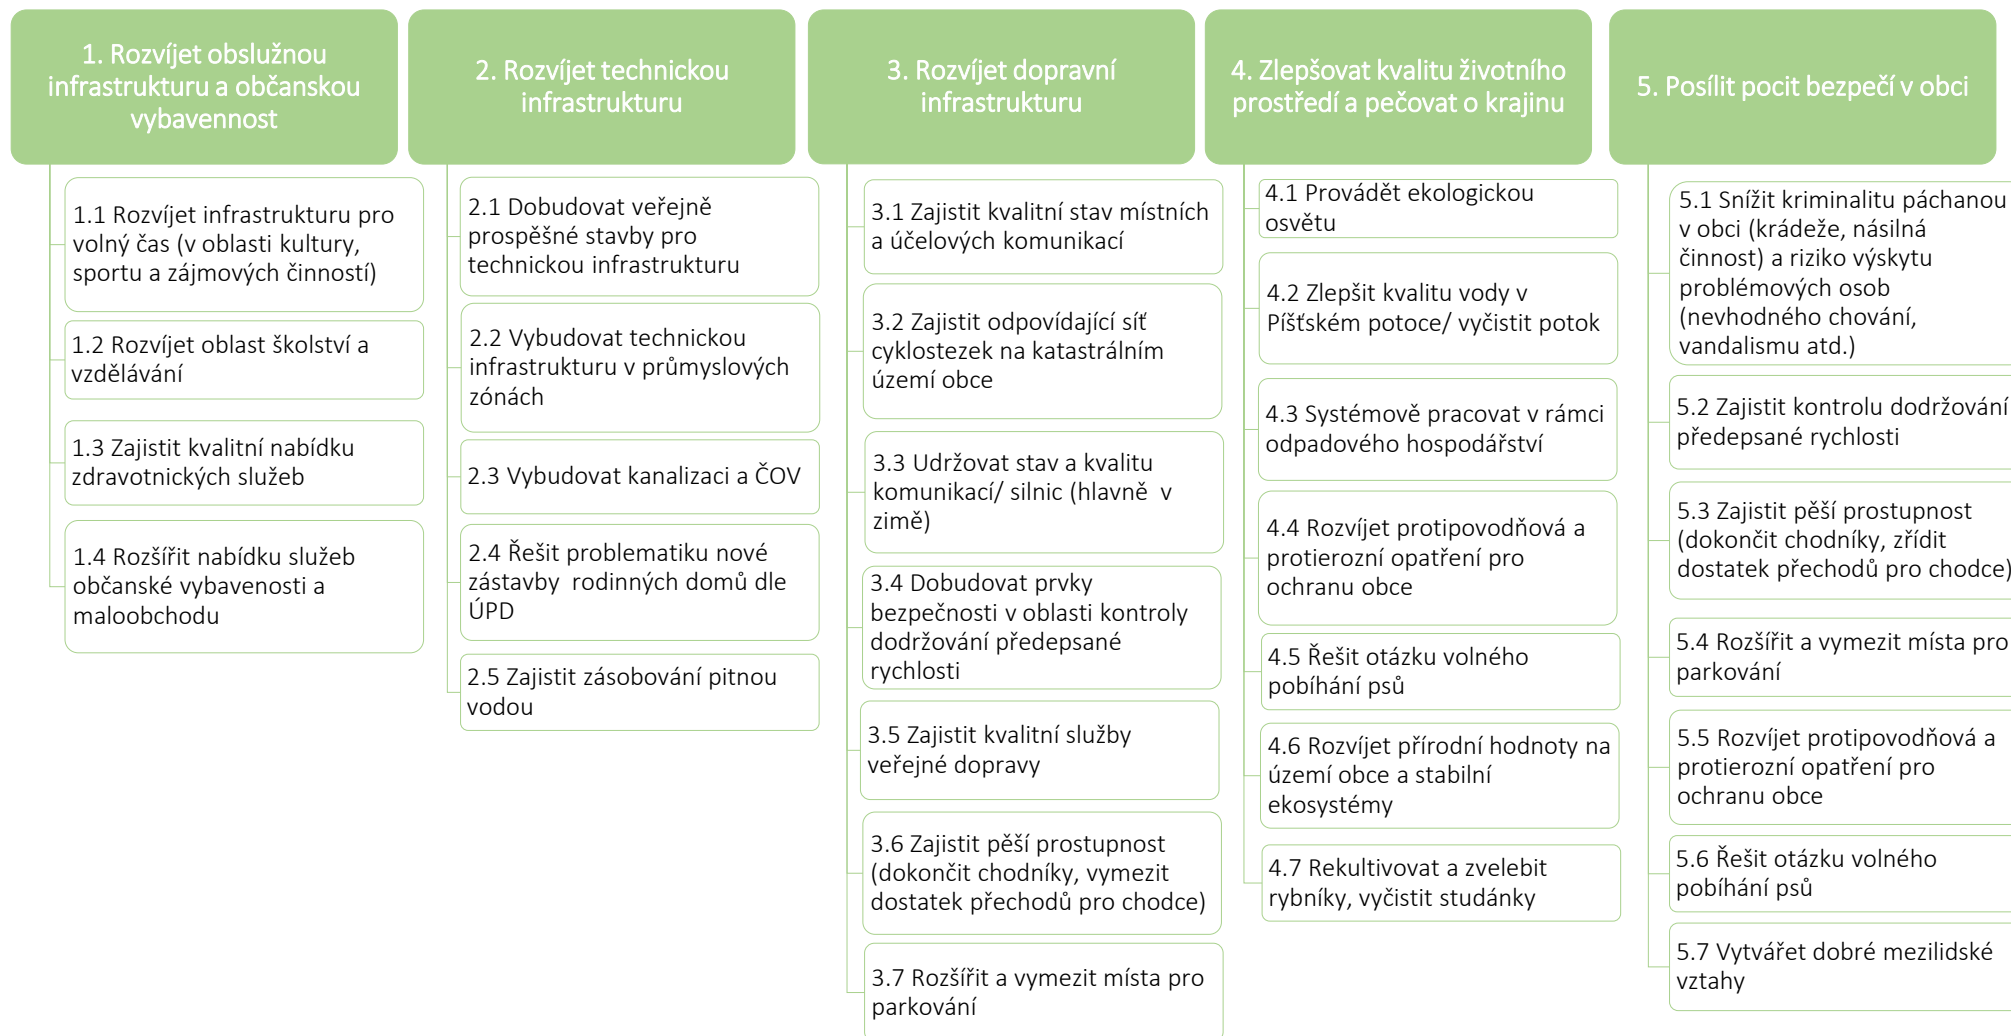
1. Rozvíjet obslužnou infrastrukturu a občanskou vybavennost

1.1 Rozvíjet infrastrukturu pro volný čas (v oblasti kultury, sportu a zájmových činností)

1.2 Rozvíjet oblast školství a vzdělávání

1.3 Zajistit kvalitní nabídku zdravotnických služeb

1.4 Rozšířit nabídku služeb občanské vybavenosti a maloobchodu

2. Rozvíjet technickou infrastrukturu

2.1 Dobudovat veřejně prospěšné stavby pro technickou infrastrukturu

2.2 Vybudovat technickou infrastrukturu v průmyslových zónách

2.3 Vybudovat kanalizaci a ČOV

2.4 Řešit problematiku nové zástavby rodinných domů dle ÚPD

2.5 Zajistit zásobování pitnou vodou

3. Rozvíjet dopravní infrastrukturu

3.1 Zajistit kvalitní stav místních a účelových komunikací

3.2 Zajistit odpovídající síť cyklostezek na katastrálním území obce

3.3 Udržovat stav a kvalitu komunikací/ silnic (hlavně v zimě)

3.4 Dobudovat prvky bezpečnosti v oblasti kontroly dodržování předepsané rychlosti

3.5 Zajistit kvalitní služby veřejné dopravy

3.6 Zajistit pěší prostupnost (dokončit chodníky, vymezit dostatek přechodů pro chodce)

3.7 Rozšířit a vymezit místa pro parkování

4. Zlepšovat kvalitu životního prostředí a pečovat o krajinu

4.1 Provádět ekologickou osvětu

4.2 Zlepšit kvalitu vody v Píšťském potoce/ vyčistit potok

4.3 Systémově pracovat v rámci odpadového hospodářství

4.4 Rozvíjet protipovodňová a protierozní opatření pro ochranu obce

4.5 Řešit otázku volného pobíhání psů

4.6 Rozvíjet přírodní hodnoty na území obce a stabilní ekosystémy

4.7 Rekultivovat a zvelebit rybníky, vyčistit studánky

5. Posílit pocit bezpečí v obci

5.1 Snížit kriminalitu páchanou v obci (krádeže, násilná činnost) a riziko výskytu problémových osob (nevhodného chování, vandalismu atd.)

5.2 Zajistit kontrolu dodržování předepsané rychlosti

5.3 Zajistit pěší prostupnost (dokončit chodníky, zřídit dostatek přechodů pro chodce)

5.4 Rozšířit a vymezit místa pro parkování

5.5 Rozvíjet protipovodňová a protierozní opatření pro ochranu obce

5.6 Řešit otázku volného pobíhání psů

5.7 Vytvářet dobré mezilidské vztahy